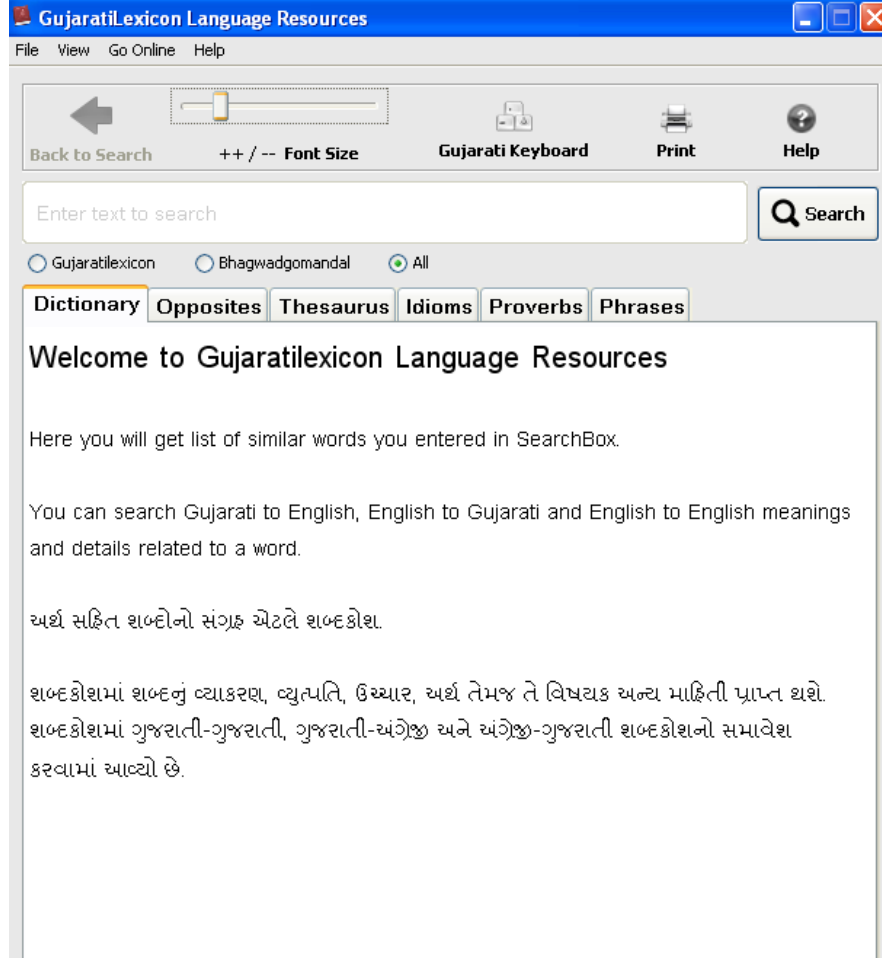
GujaratiLexicon Language Resources

File View Go Online Help

Back to Search ++ / -- Font Size Gujarati Keyboard Print Help

Enter text to search

Search

Gujaratilexicon Bhagwadgomandal All

Dictionary Opposites Thesaurus Idioms Proverbs Phrases

Welcome to Gujaratilexicon Language Resources

Here you will get list of similar words you entered in SearchBox.

You can search Gujarati to English, English to Gujarati and English to English meanings and details related to a word.

અર્થ સહિત શબ્દોનો સંગ્રહ એટલે શબ્દકોશ.

શબ્દકોશમાં શબ્દનું વ્યાકરણ, વ્યુત્પતિ, ઉચ્ચાર, અર્થ તેમજ તે વિષયક અન્ય માહિતી પ્રાપ્ત થશે. શબ્દકોશમાં ગુજરાતી-ગુજરાતી, ગુજરાતી-અંગ્રેજી અને અંગ્રેજી-ગુજરાતી શબ્દકોશનો સમાવેશ કરવામાં આવ્યો છે.